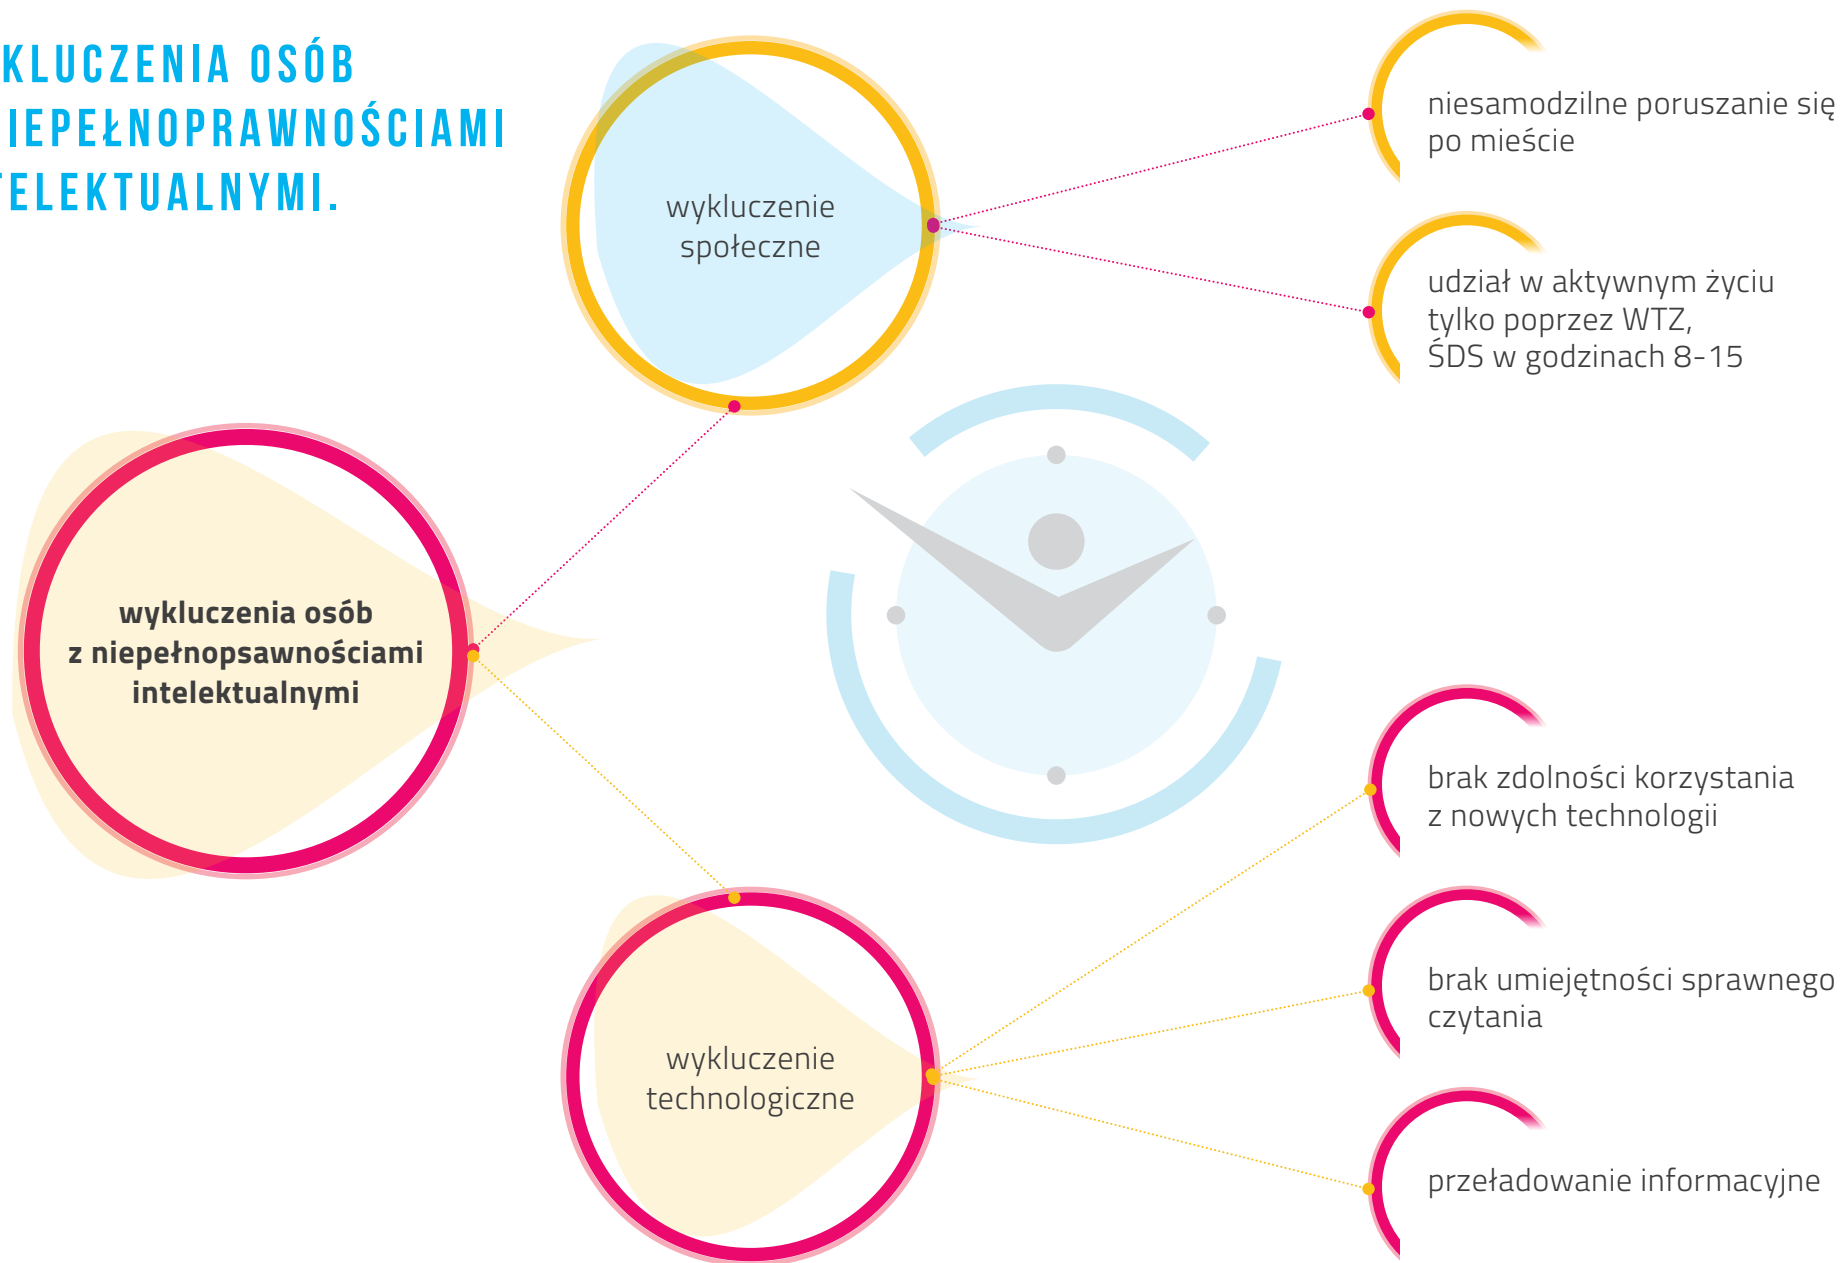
KLUCZENIA OSÓB
IEPEŁNOPRAWNOŚCIAMI
ELEKTUALNYMI.

wykluczenie społeczne

niesamodzilne poruszanie się po mieście

udział w aktywnym życiu tylko poprzez WTZ, ŚDS w godzinach 8-15

wykluczenia osób z niepełnopsawnościami intelektualnymi

brak zdolności korzystania z nowych technologii

brak umiejętności sprawnego czytania

wykluczenie technologiczne

przeładowanie informacyjne